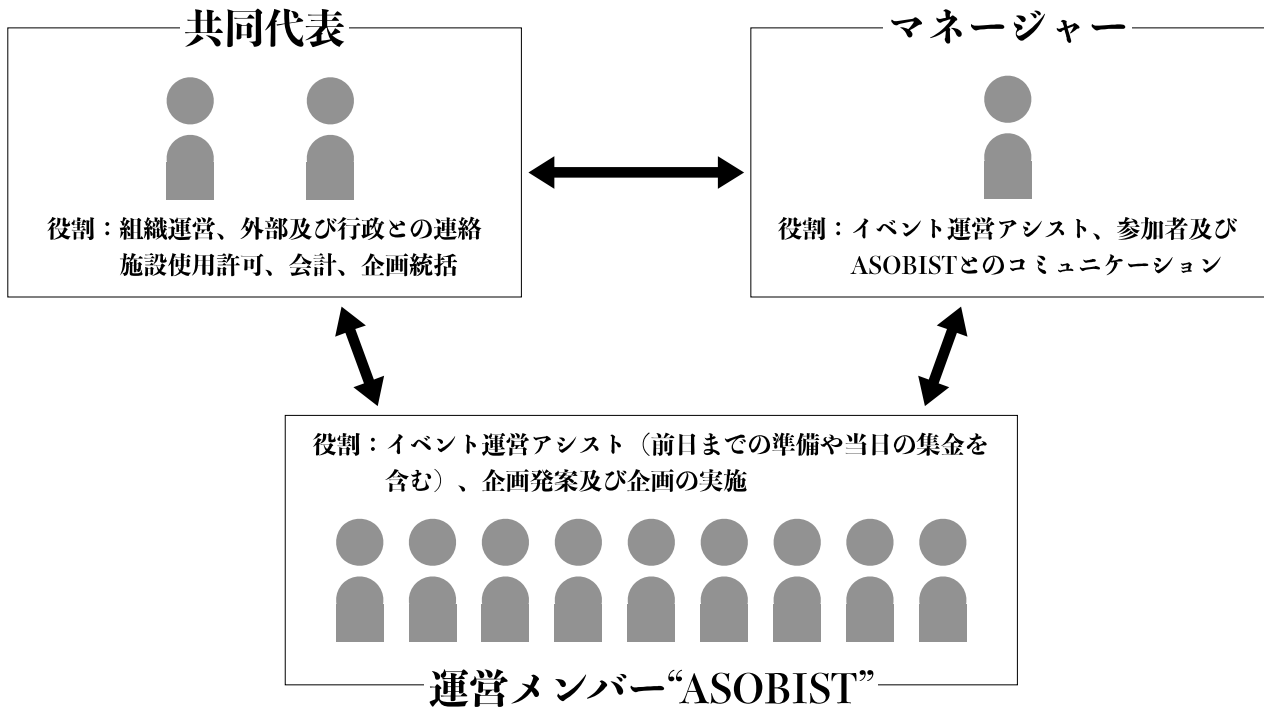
共同代表

役割：組織運営、外部及び行政との連絡
施設使用許可、会計、企画統括

マネージャー

役割：イベント運営アシスト、参加者及び
ASOBISTとのコミュニケーション

役割：イベント運営アシスト（前日までの準備や当日の集金を
含む）、企画発案及び企画の実施

運営メンバー“ASOBIST”